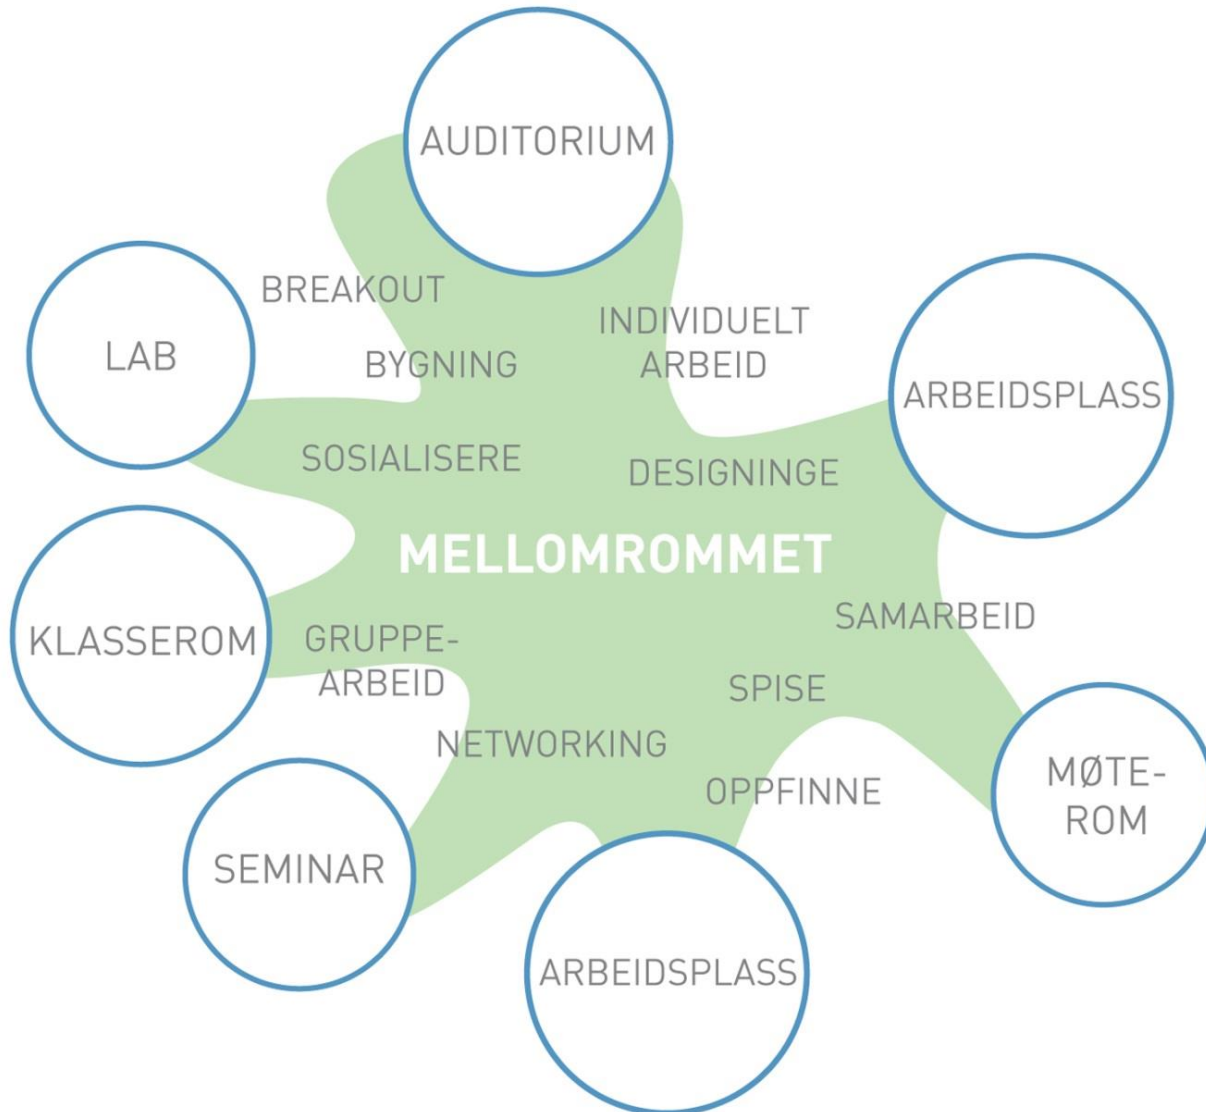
AUDITORIUM

LAB

BREAKOUT

BYGNING

INDIVIDUELT ARBEID

ARBEIDSPLASS

SOSIALISERE

DESIGNINGE

MELLOMROMMET

KLASSEROM

GRUPPE-ARBEID

SAMARBEID

SPISE

NETWORKING

OPPFINNE

MØTE-ROM

SEMINAR

ARBEIDSPLASS